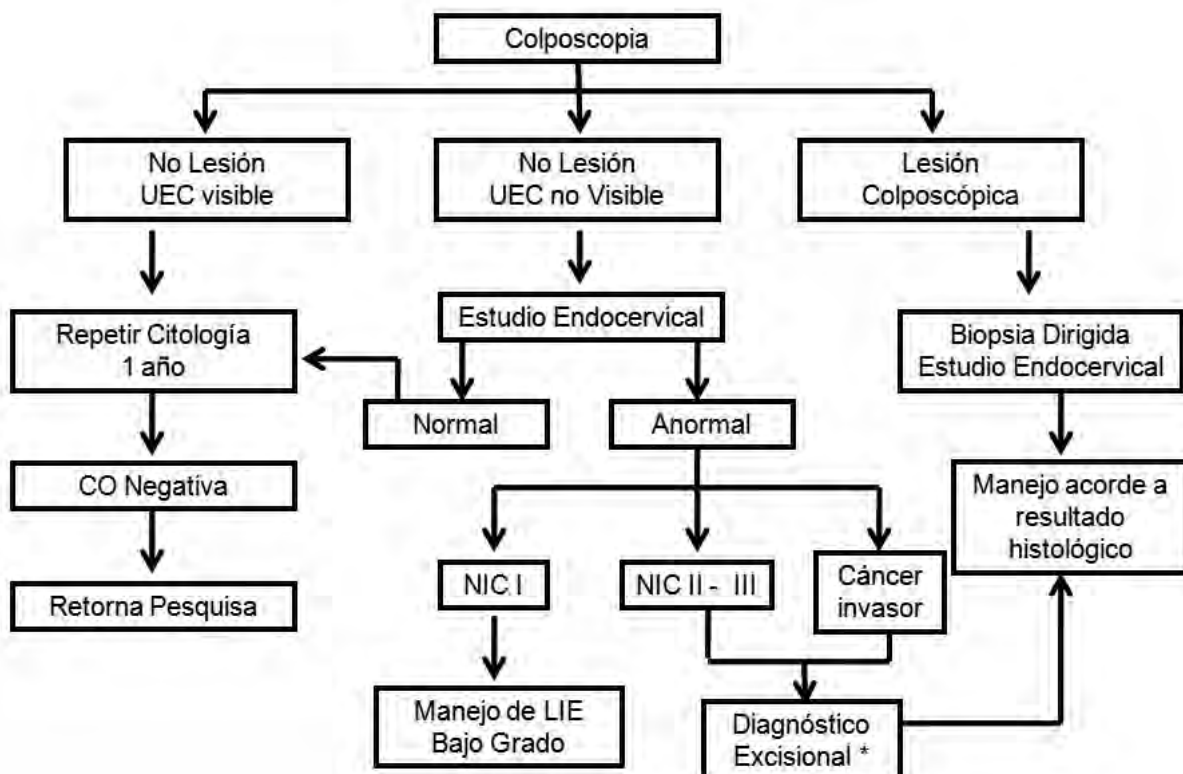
Colposcopia

No Lesión
UEC visible

No Lesión
UEC no Visible

Lesión
Colposcópica

Repetir Citología
1 año

Estudio Endocervical

Biopsia Dirigida
Estudio Endocervical

Normal

Anormal

CO Negativa

Manejo acorde a resultado histológico

NIC I

NIC II - III

Cáncer invasor

Retorna Pesquisa

Manejo de LIE
Bajo Grado

Diagnóstico
Excisional *